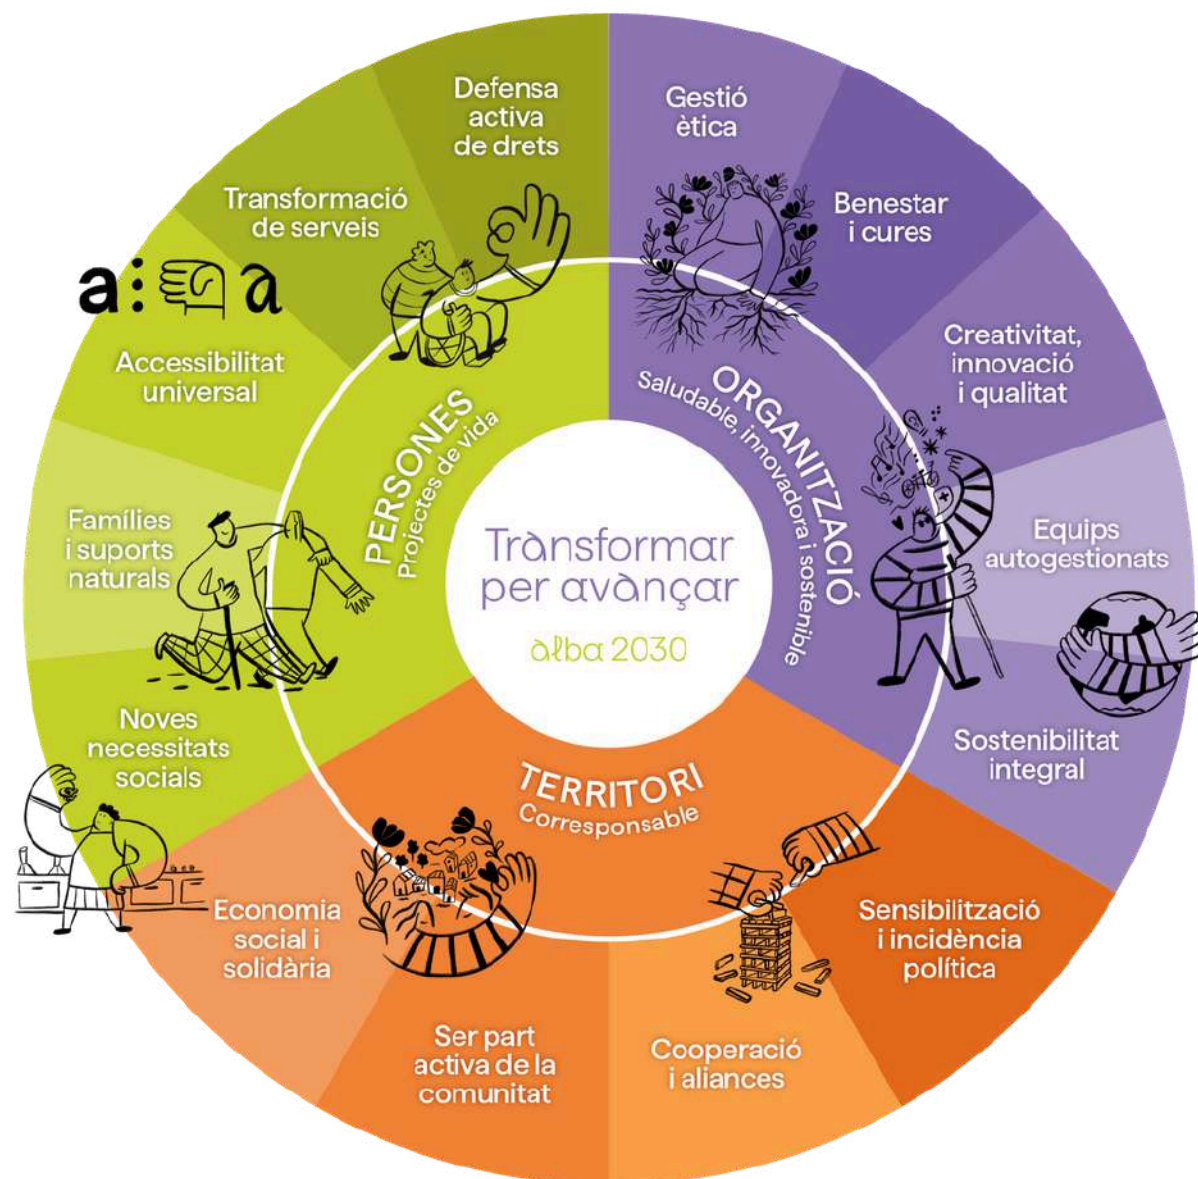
Transformar per avançar

àlba 2030

PERSONES
Projectes de vida

Defensa activa de drets

Transformació de serveis

a: a

Accessibilitat universal

Famílies i suports naturals

Noves necessitats socials

ORGANITZACIÓ
Saludable, innovadora i sostenible

Gestió ètica

Benestar i cures

Creativitat, innovació i qualitat

Equips autogestionats

Sostenibilitat integral

TERRITORI
Corresponsable

Sensibilització i incidència política

Cooperació i aliances

Ser part activa de la comunitat

Economia social i solidària